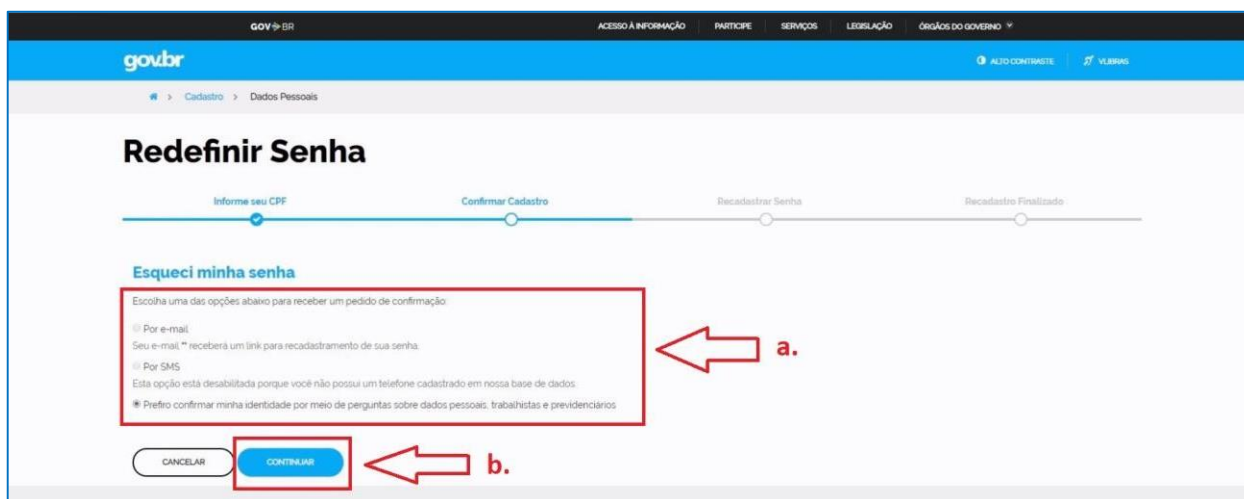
GOV.BR

ACESSO À INFORMAÇÃO PARTICIPE SERVIÇOS LEGISLAÇÃO ÓRGÃOS DO GOVERNO

gov.br

ALTO CONTRASTE VLIBRAS

Cadastro > Dados Pessoais

Redefinir Senha

Informe seu CPF Confirmar Cadastro Recadastrar Senha Recadastro Finalizado

Esqueci minha senha

Escolha uma das opções abaixo para receber um pedido de confirmação:

Por e-mail

Seu e-mail, ** receberá um link para recadastramento de sua senha.

Por SMS

Esta opção está desabilitada porque você não possui um telefone cadastrado em nossa base de dados.

Prefiro confirmar minha identidade por meio de perguntas sobre dados pessoais, trabalhistas e previdenciários

a.

CANCELAR CONTINUAR

b.